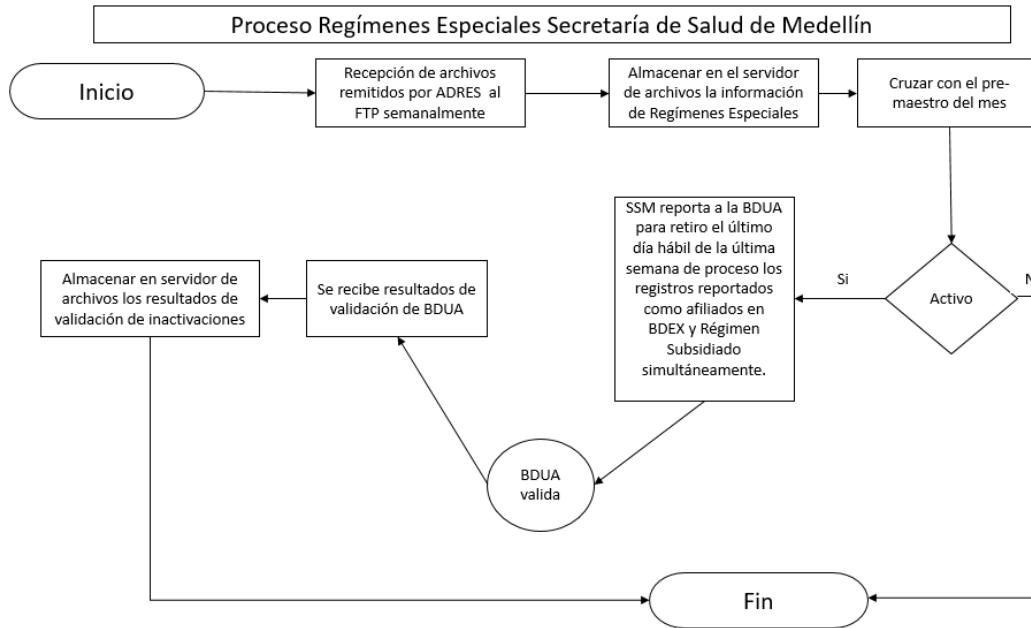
Proceso Regímenes Especiales Secretaría de Salud de Medellín

Inicio

Recepción de archivos remitidos por ADRES al FTP semanalmente

Almacenar en el servidor de archivos la información de Regímenes Especiales

Cruzar con el premaestro del mes

Activo

Si

N

SSM reporta a la BDUA para retiro el último día hábil de la última semana de proceso los registros reportados como afiliados en BDEX y Régimen Subsidiado simultáneamente.

BDUA valida

Se recibe resultados de validación de BDUA

Almacenar en servidor de archivos los resultados de validación de inactivaciones

Fin